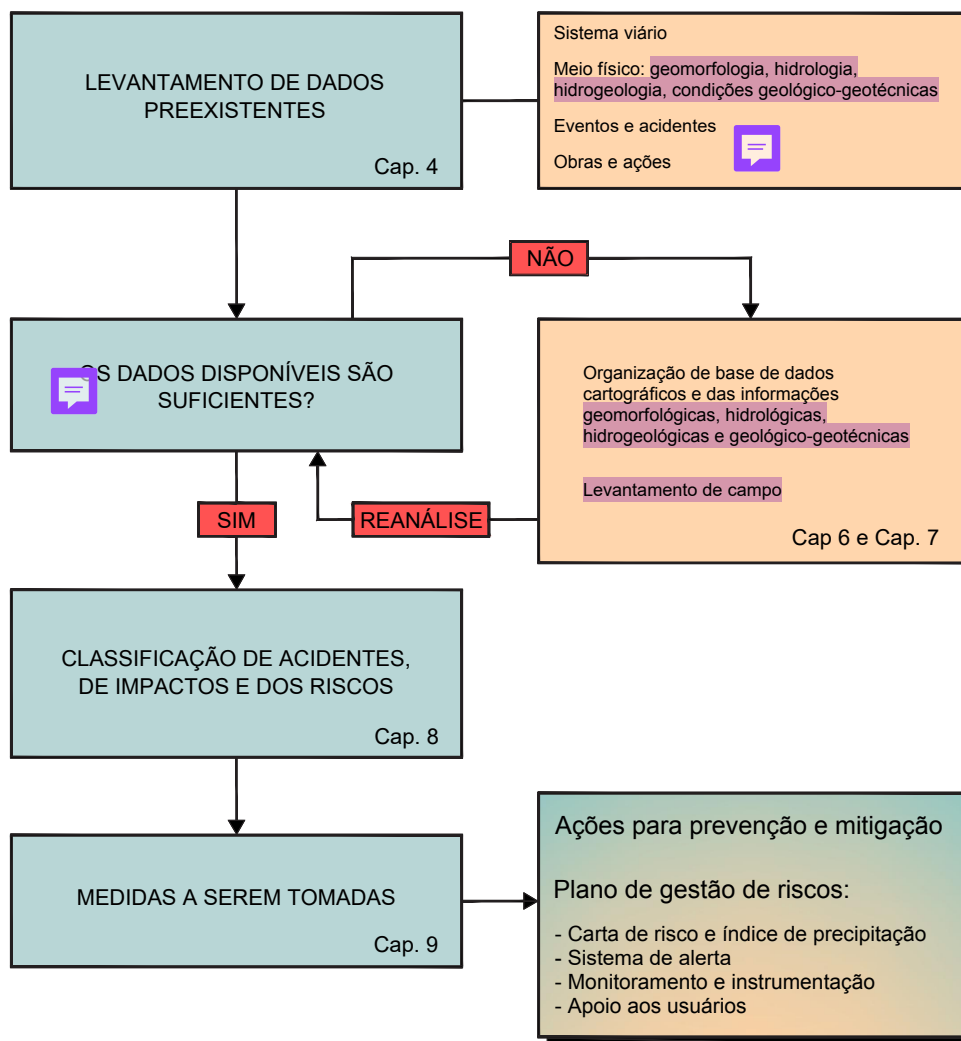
LEVANTAMENTO DE DADOS PREEXISTENTES

Cap. 4

Sistema viário

Meio físico: geomorfologia, hidrologia, hidrogeologia, condições geológico-geotécnicas

Eventos e acidentes

Obras e ações

NÃO

OS DADOS DISPONÍVEIS SÃO SUFICIENTES?

Organização de base de dados cartográficos e das informações geomorfológicas, hidrológicas, hidrogeológicas e geológico-geotécnicas

Levantamento de campo

Cap 6 e Cap. 7

SIM

REANÁLISE

CLASSIFICAÇÃO DE ACIDENTES, DE IMPACTOS E DOS RISCOS

Cap. 8

MEDIDAS A SEREM TOMADAS

Cap. 9

Ações para prevenção e mitigação

Plano de gestão de riscos:

- Carta de risco e índice de precipitação
- Sistema de alerta
- Monitoramento e instrumentação
- Apoio aos usuários